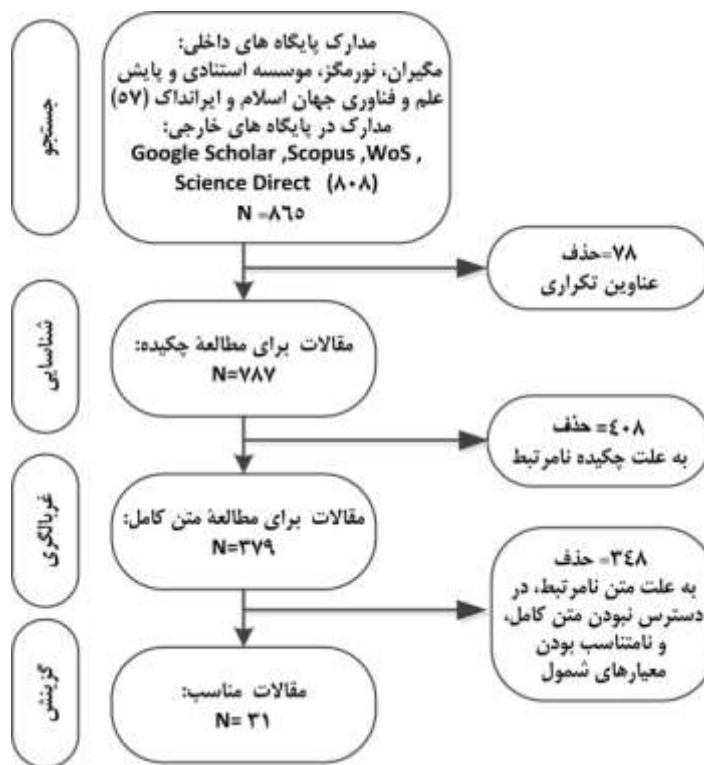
جستجو

مدارک پایگاه های داخلی:
مگیران، نورمگز، موسسه استنادی و پایش علم و فناوری جهان اسلام و ایرانداک (۵۷)
مدارک در پایگاه های خارجی:
Google Scholar ,Scopus ,WoS , Science Direct (۸۰۸)
N =۸٦۵

۷۸=حذف
عناوین تکراری

شناسایی

مقالات برای مطالعۀ چکیده:
N=۷۸۷

٤۰۸= حذف
به علت چکیده نامرتبط

غربالگری

مقالات برای مطالعۀ متن کامل:
N=۳۷۹

۳٤۸= حذف
به علت متن نامرتبط، در دسترس نبودن متن کامل، و نامتناسب بودن معیارهای شمول

گزینش

مقالات مناسب:
N= ۳۱